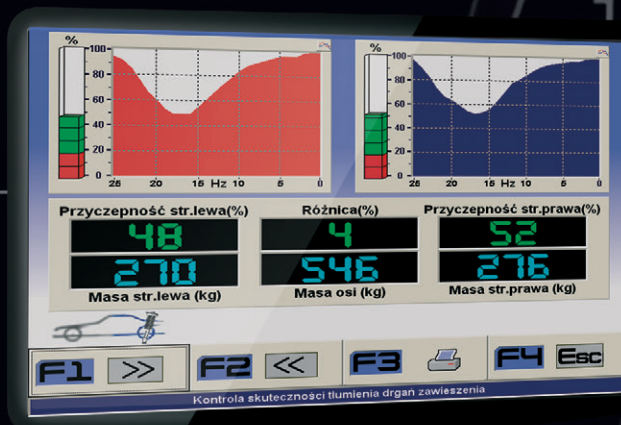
%
100
80
60
40
20
0
25 20 15 Hz 10 5 0

%
100
80
60
40
20
0
25 20 15 Hz 10 5 0

Przyczepność str.lewa(%)
48
270
Masa str.lewa (kg)

Różnica(%)
4
546
Masa osi (kg)

Przyczepność str.prawa(%)
52
276
Masa str.prawa (kg)

F1 >>
F2 <<
F3
F4 Esc

Kontrola skuteczności tłumienia drgań zawieszenia